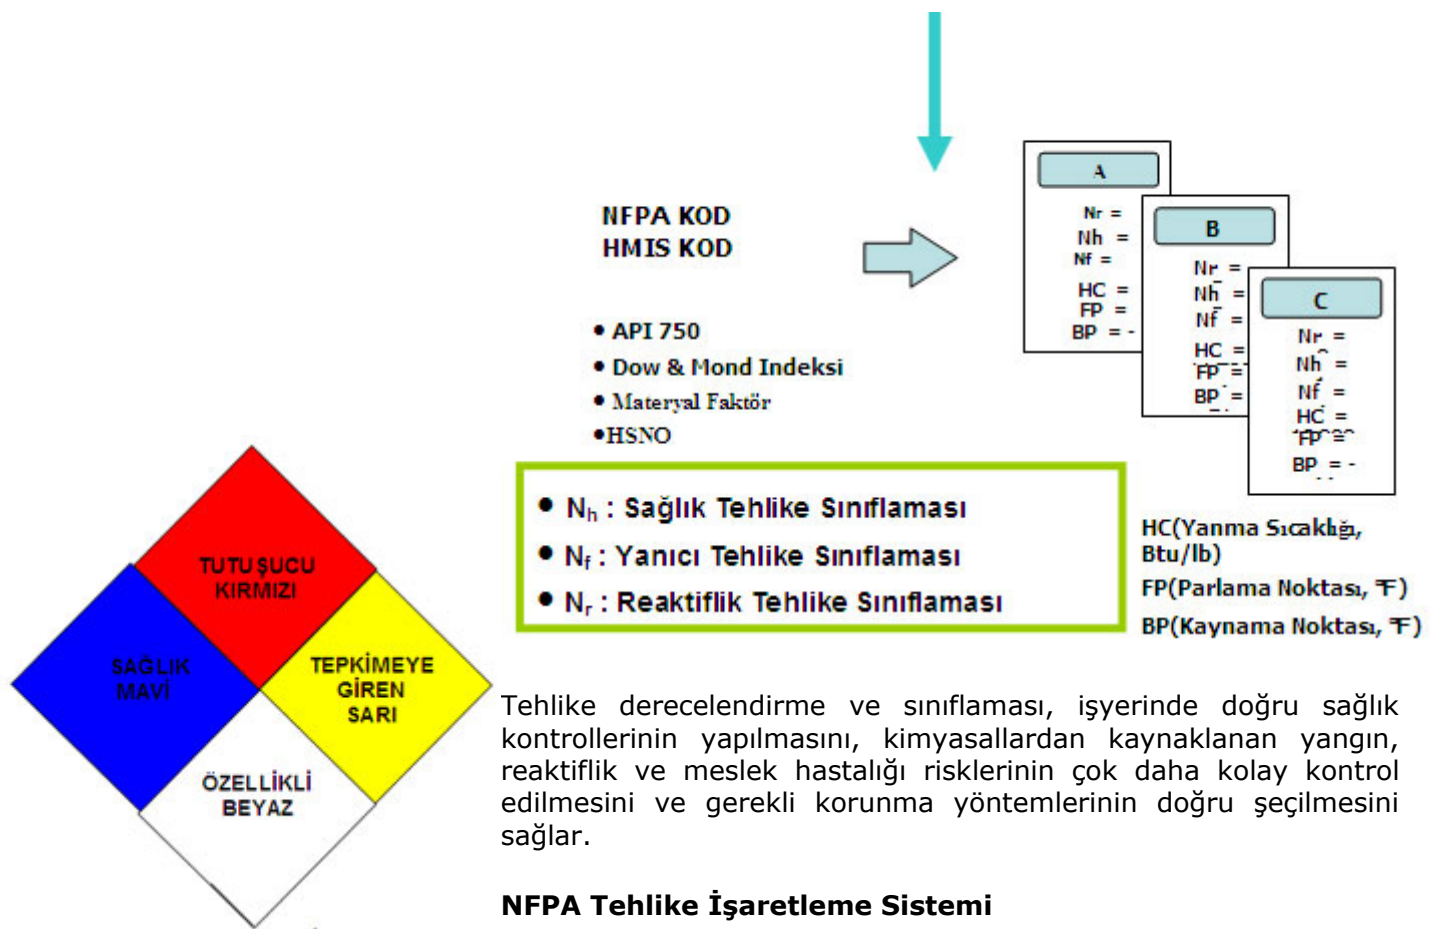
NFPA KOD
HMIS KOD

• API 750
• Dow & Mond Indeksi
• Materyal Faktör
•HSNO

A
Nr =
Nh =
Nf =
HC =
FP =
BP = -

B
Nr =
Nh =
Nf =
HC =
FP =
BP =

C
Nr =
Nh =
Nf =
HC =
FP =
BP = -

• $N_h$ : Sağlık Tehlike Sınıflaması
• $N_f$ : Yanıcı Tehlike Sınıflaması
• $N_r$ : Reaktiflik Tehlike Sınıflaması

HC(Yanma Sıcaklığı, Btu/lb)
FP(Parlama Noktası, °F)
BP(Kaynama Noktası, °F)

TUTUŞUCU KIRMIZI
SAĞLIK MAVİ
TEPKİMEYE GİREN SARI
ÖZELLİKLİ BEYAZ

Tehlike derecelendirme ve sınıflaması, işyerinde doğru sağlık kontrollerinin yapılmasını, kimyasallardan kaynaklanan yangın, reaktiflik ve meslek hastalığı risklerinin çok daha kolay kontrol edilmesini ve gerekli korunma yöntemlerinin doğru seçilmesini sağlar.

NFPA Tehlike İşaretleme Sistemi